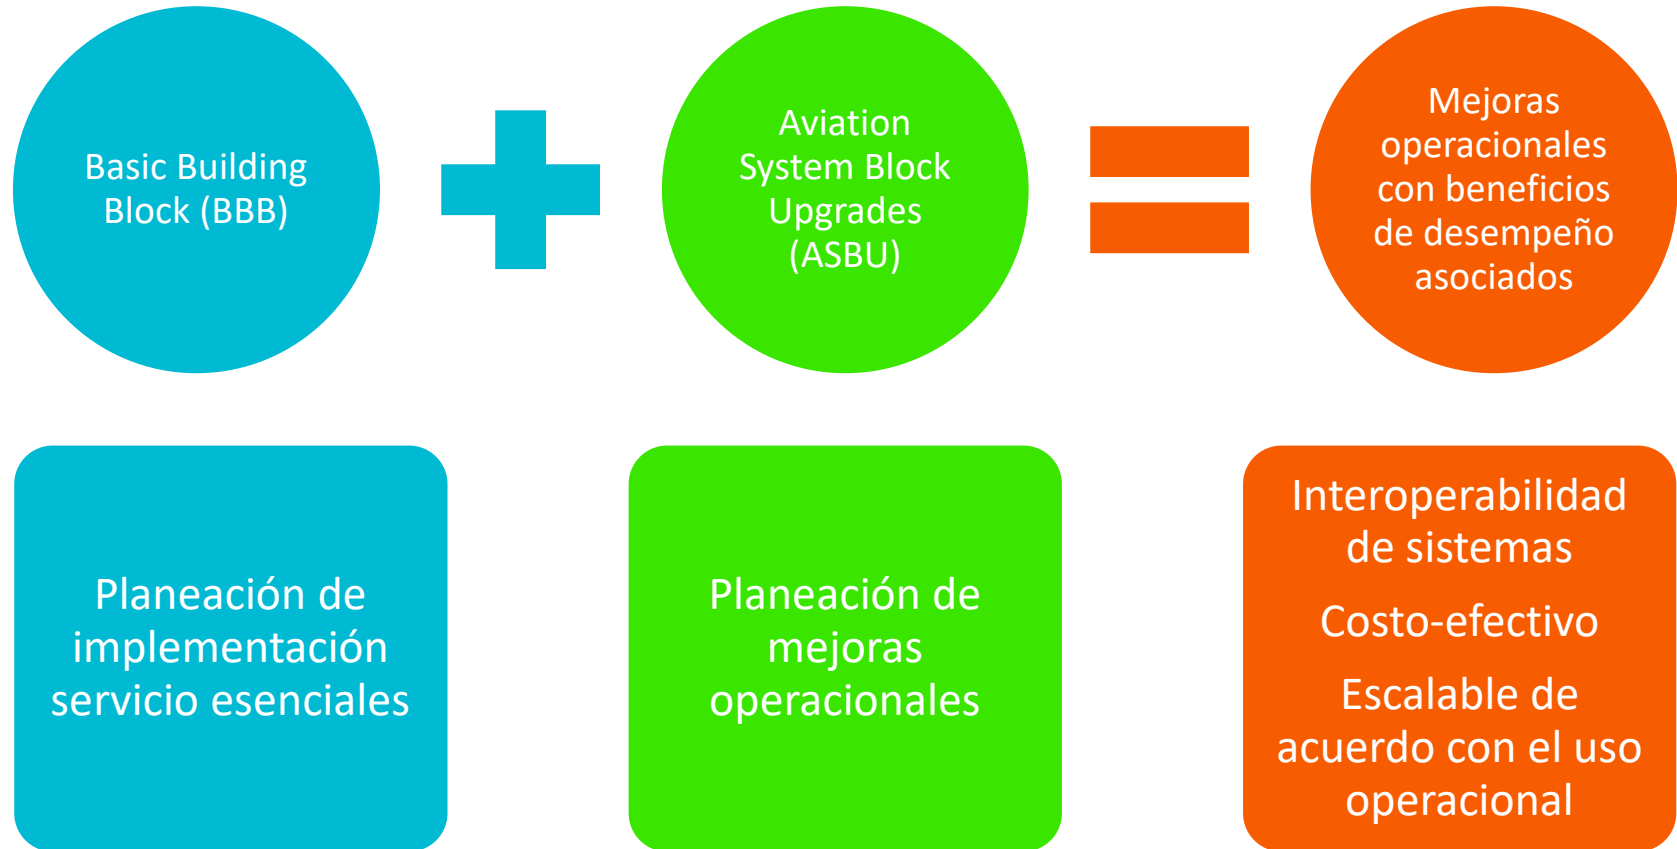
Basic Building Block (BBB)

Aviation System Block Upgrades (ASBU)

Mejoras operacionales con beneficios de desempeño asociados

Planeación de implementación servicio esenciales

Planeación de mejoras operacionales

Interoperabilidad de sistemas

Costo-efectivo

Escalable de acuerdo con el uso operacional